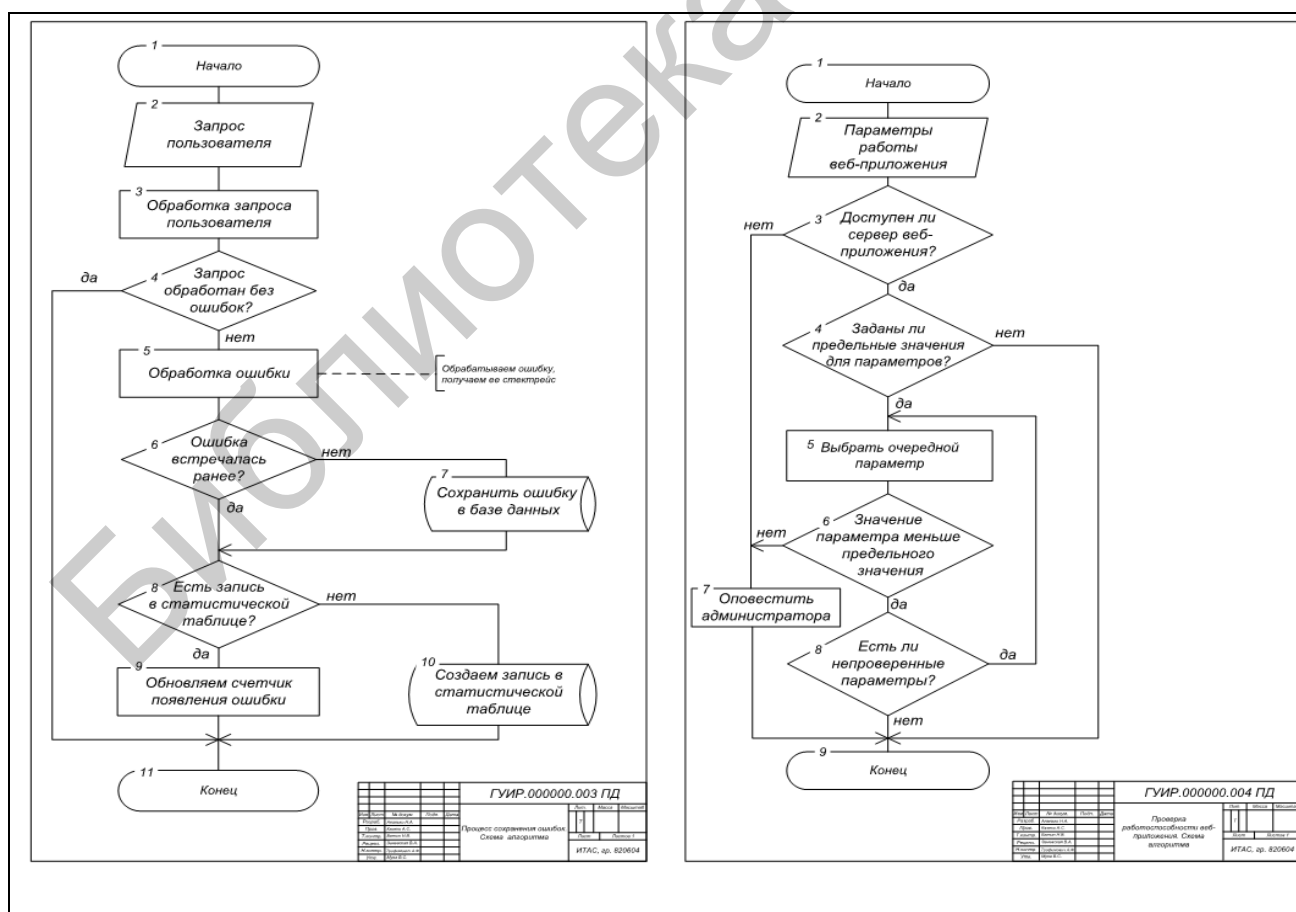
Библиотека

1
Начало

2
Запрос пользователя

3
Обработка запроса пользователя

4
Запрос обработан без ошибок?

да

нет

5
Обработка ошибки

Обрабатываем ошибку, получаем ее стектрейс

6
Ошибка встречалась ранее?

нет

7
Сохранить ошибку в базе данных

да

8
Есть запись в статистической таблице?

нет

да

9
Обновляем счетчик появления ошибки

10
Создаем запись в статистической таблице

11
Конец

ГУИР.000000.003 ПД

Процесс сохранения ошибок. Схема алгоритма

Лит. Масса Масштаб

Лист Листов 1

ИТАС, гр. 820604

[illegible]

1
Начало

2
Параметры работы веб-приложения

3
Доступен ли сервер веб-приложения?

нет

да

4
Заданы ли предельные значения для параметров?

нет

да

5 Выбрать очередной параметр

6
Значение параметра меньше предельного значения

нет

да

7
Оповестить администратора

8
Есть ли непроверенные параметры?

да

нет

9
Конец

ГУИР.000000.004 ПД

Проверка работоспособности веб-приложения. Схема алгоритма

Лит. Масса Масштаб

Лист Листов 1

ИТАС, гр. 820604

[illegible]